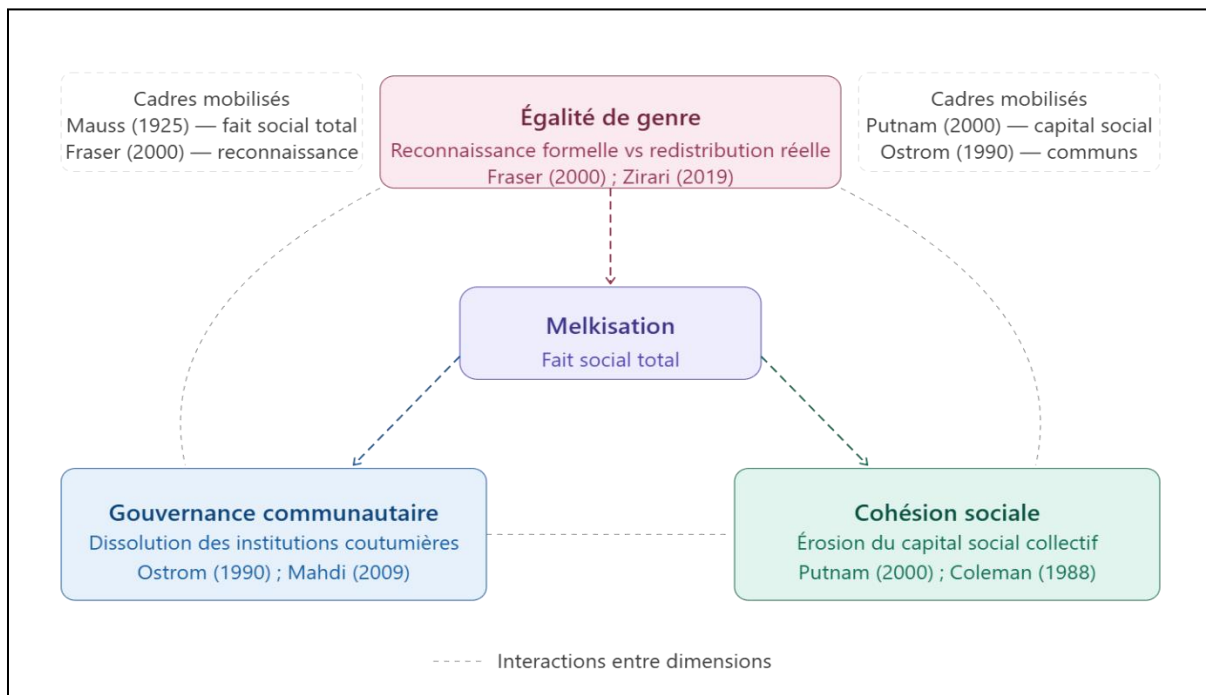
Cadres mobilisés
Mauss (1925) — fait social total
Fraser (2000) — reconnaissance

Égalité de genre
Reconnaissance formelle vs redistribution réelle
Fraser (2000) ; Zirari (2019)

Cadres mobilisés
Putnam (2000) — capital social
Ostrom (1990) — communs

Melkisation
Fait social total

Gouvernance communautaire
Dissolution des institutions coutumières
Ostrom (1990) ; Mahdi (2009)

Cohésion sociale
Érosion du capital social collectif
Putnam (2000) ; Coleman (1988)

Interactions entre dimensions